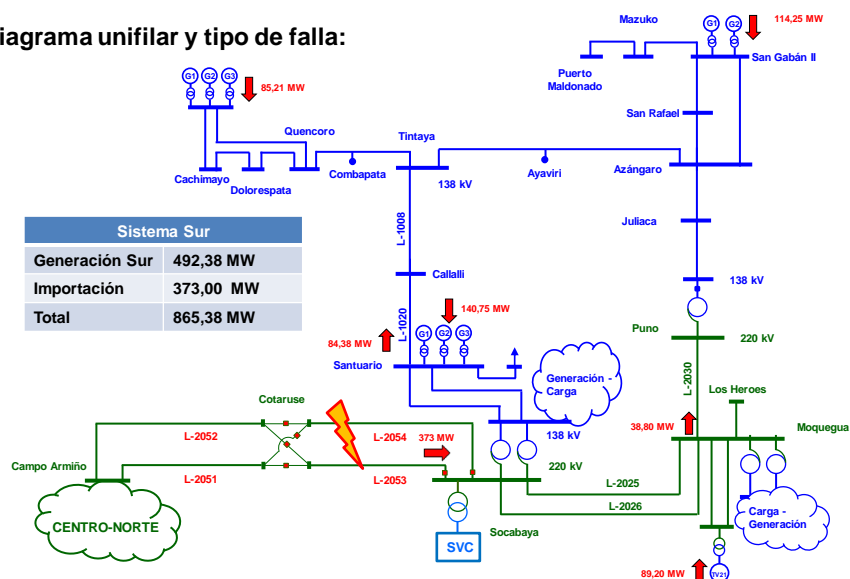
iagrama unifilar y tipo de falla:

Mazuko
G1 G2
114,25 MW
San Gabán II
Puerto Maldonado
San Rafael
G1 G2 G3
85,21 MW
Quencoro
Tintaya
Cachimayo
Dolorespata
Combapata
Ayaviri
Azángaro
138 kV

| Sistema Sur | |
|---|---|
| Generación Sur | 492,38 MW |
| Importación | 373,00 MW |
| Total | 865,38 MW |

L-1008
Juliaca
Callalli
138 kV
L-1020
140,75 MW
84,38 MW
G1 G2 G3
Puno
220 kV
Santuario
Generación - Carga
L-2030
Los Heroes
Cotaruse
L-2052
L-2054
373 MW
138 kV
38,80 MW
Moquegua
Campo Armiño
L-2051
L-2053
220 kV
L-2025
L-2026
CENTRO-NORTE
Socabaya
Carga - Generación
SVC
89,20 MW
TV21